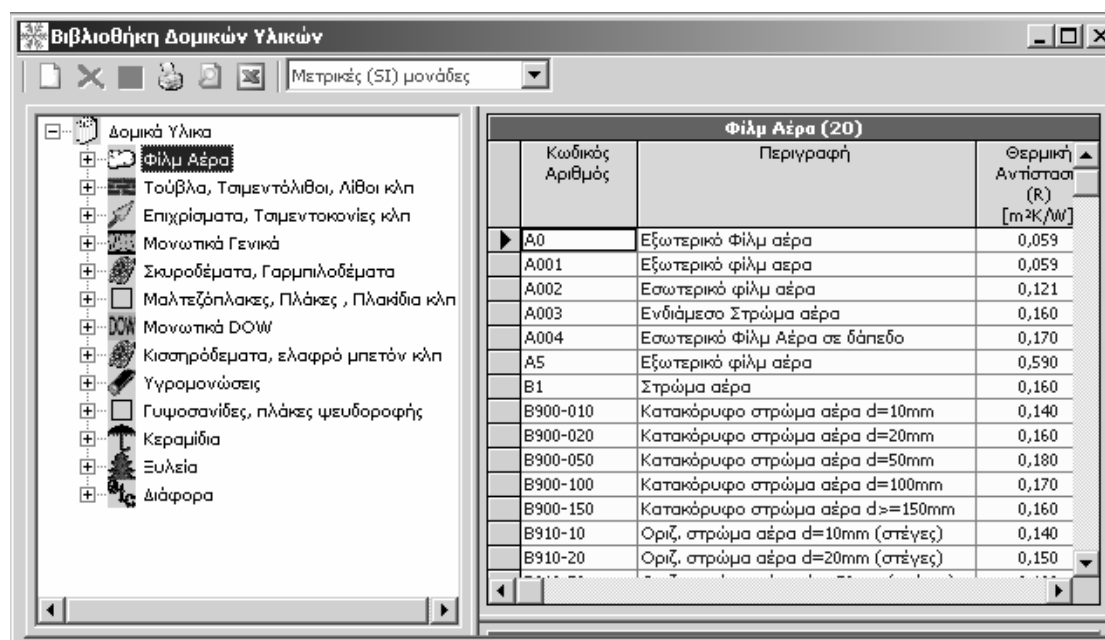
Βιβλιοθήκη Δομικών Υλικών

Μετρικές (SI) μονάδες

Δομικά Υλικά
Φίλμ Αέρα
Τούβλα, Τσιμεντόλιθοι, Λίθοι κλπ
Επιχρίσματα, Τσιμεντοκονίες κλπ
Μονωτικά Γενικά
Σκυροδέματα, Γαρμπιλοδέματα
Μαλτεζόπλακες, Πλάκες , Πλακίδια κλπ
Μονωτικά DOW
Κισσηρόδεματα, ελαφρό μπετόν κλπ
Υγρομονώσεις
Γυψοσανίδες, πλάκες ψευδοροφής
Κεραμίδια
Ξυλεία
Διάφορα

Φίλμ Αέρα (20)

| Κωδικός Αριθμός | Περιγραφή | Θερμική Αντίσταση (R) [m²K/W] |
|---|---|---|
| A0 | Εξωτερικό Φίλμ αέρα | 0,059 |
| A001 | Εξωτερικό φίλμ αερα | 0,059 |
| A002 | Εσωτερικό φίλμ αέρα | 0,121 |
| A003 | Ενδιάμεσο Στρώμα αέρα | 0,160 |
| A004 | Εσωτερικό Φίλμ Αέρα σε δάπεδο | 0,170 |
| A5 | Εξωτερικό φίλμ αέρα | 0,590 |
| B1 | Στρώμα αέρα | 0,160 |
| B900-010 | Κατακόρυφο στρώμα αέρα d=10mm | 0,140 |
| B900-020 | Κατακόρυφο στρώμα αέρα d=20mm | 0,160 |
| B900-050 | Κατακόρυφο στρώμα αέρα d=50mm | 0,180 |
| B900-100 | Κατακόρυφο στρώμα αέρα d=100mm | 0,170 |
| B900-150 | Κατακόρυφο στρώμα αέρα d>=150mm | 0,160 |
| B910-10 | Οριζ. στρώμα αέρα d=10mm (στέγες) | 0,140 |
| B910-20 | Οριζ. στρώμα αέρα d=20mm (στέγες) | 0,150 |